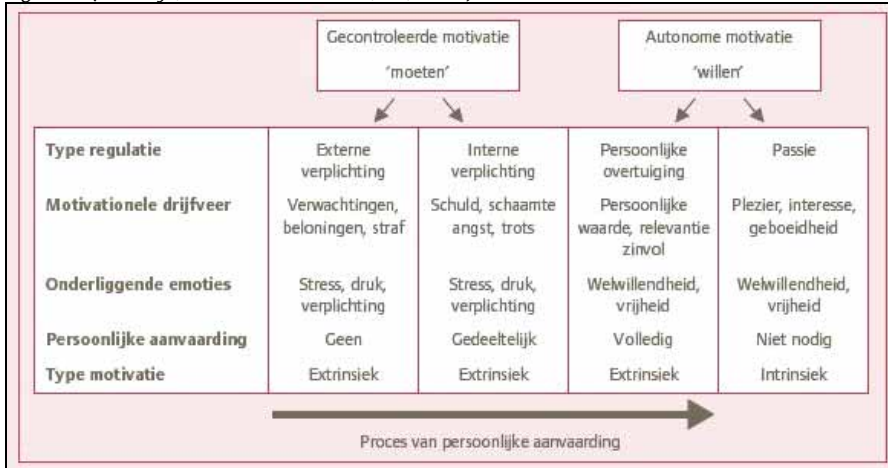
Gecontroleerde motivatie
'moeten'

Autonome motivatie
'willen'

| | | | | |
|---|---|---|---|---|
| **Type regulatie** | Externe verplichting | Interne verplichting | Persoonlijke overtuiging | Passie |
| **Motivationele drijfveer** | Verwachtingen, beloningen, straf | Schuld, schaamte angst, trots | Persoonlijke waarde, relevantie zinvol | Plezier, interesse, geboeidheid |
| **Onderliggende emoties** | Stress, druk, verplichting | Stress, druk, verplichting | Welwillendheid, vrijheid | Welwillendheid, vrijheid |
| **Persoonlijke aanvaarding** | Geen | Gedeeltelijk | Volledig | Niet nodig |
| **Type motivatie** | Extrinsiek | Extrinsiek | Extrinsiek | Intrinsiek |

Proces van persoonlijke aanvaarding